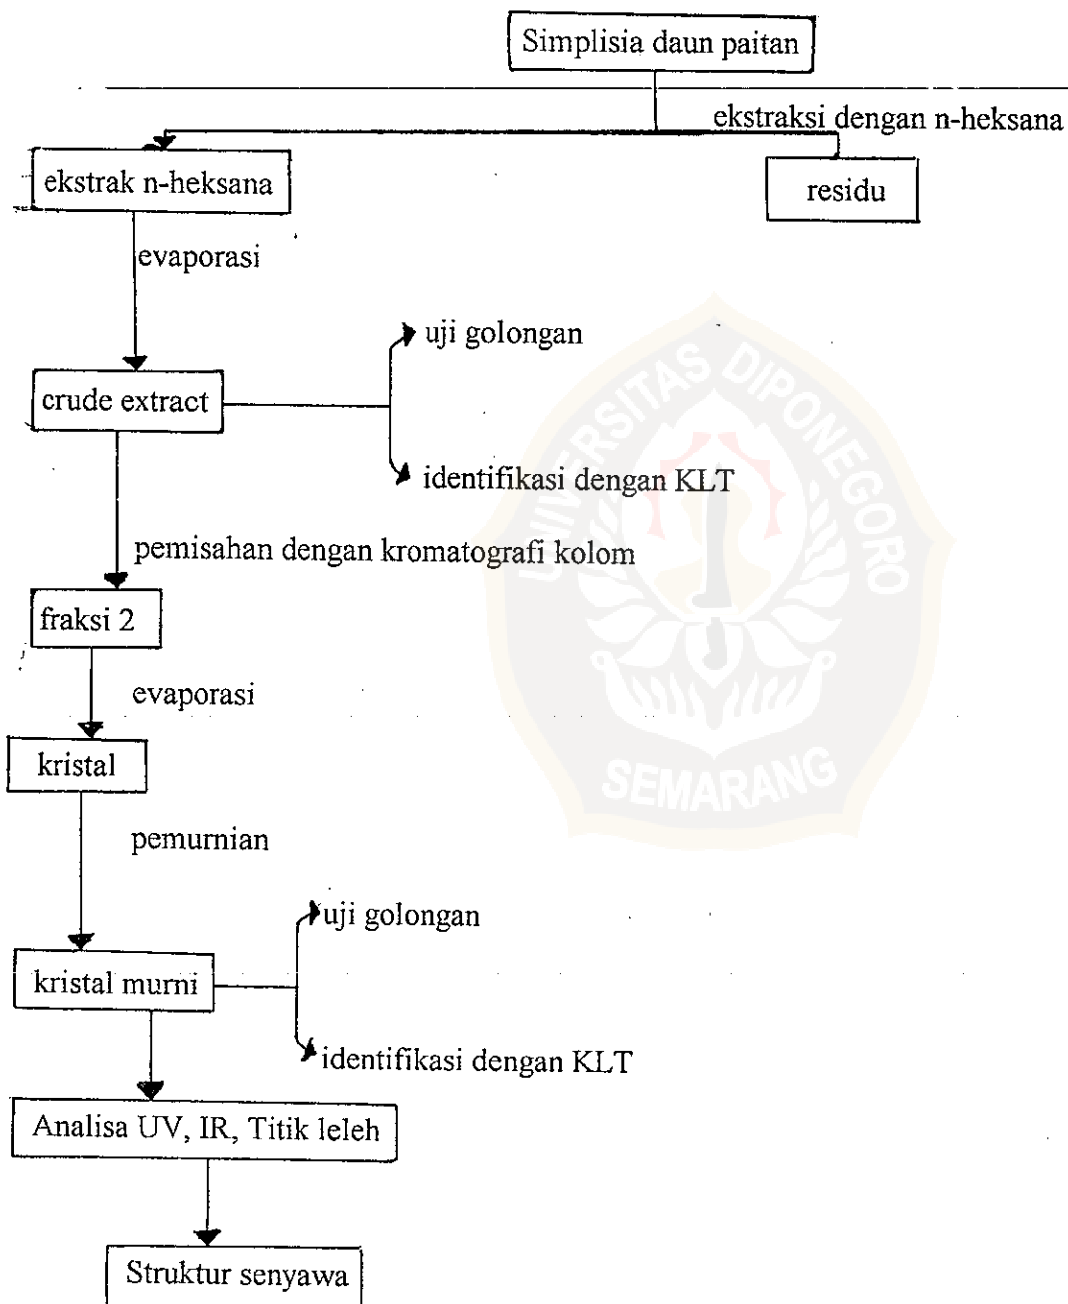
Simplisia daun paitan

ekstraksi dengan n-heksana

ekstrak n-heksana

residu

evaporasi

uji golongan

crude extract

identifikasi dengan KLT

pemisahan dengan kromatografi kolom

fraksi 2

evaporasi

kristal

pemurnian

uji golongan

kristal murni

identifikasi dengan KLT

Analisa UV, IR, Titik leleh

Struktur senyawa

UNIVERSITAS DIPONEGORO SEMARANG